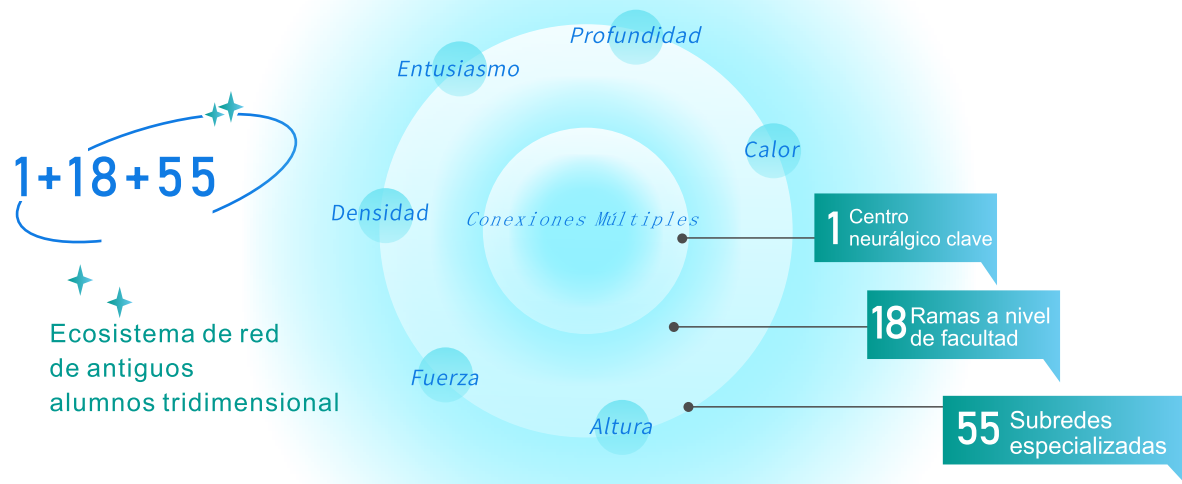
1+18+55

Ecosistema de red de antiguos alumnos tridimensional

Profundidad

Entusiasmo

Calor

Densidad

Conexiones Múltiples

Fuerza

Altura

1 Centro neurálgico clave

18 Ramas a nivel de facultad

55 Subredes especializadas